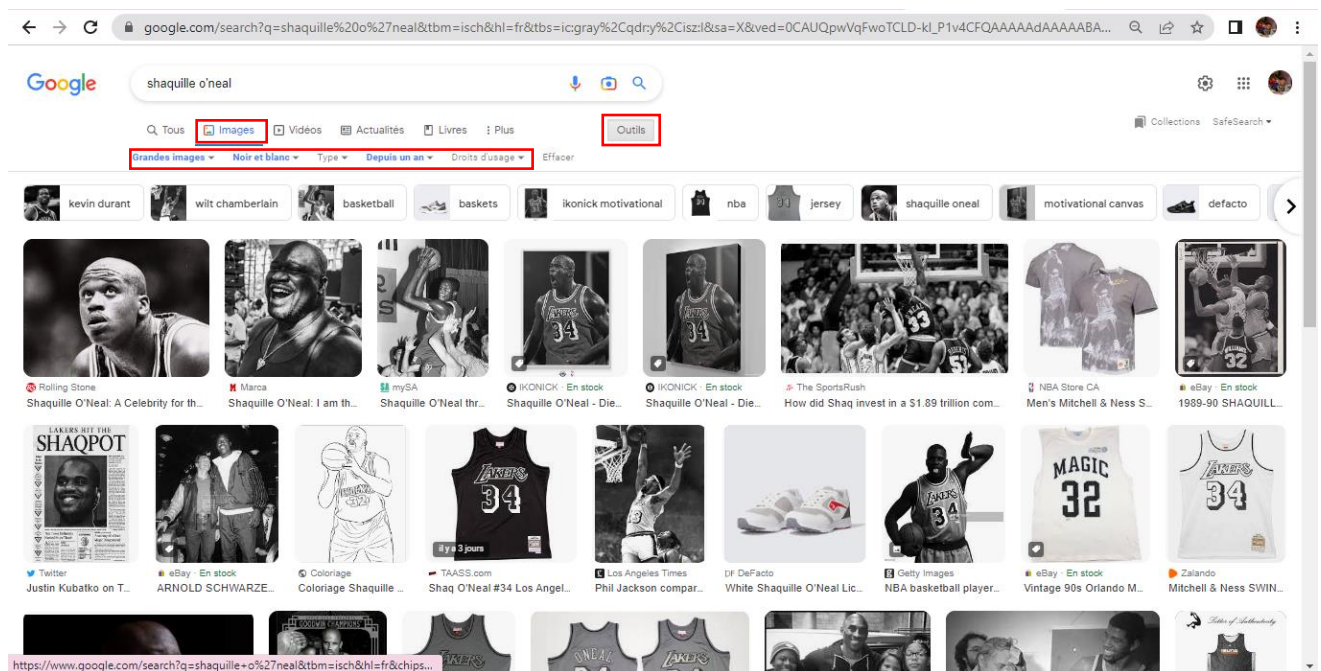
google.com/search?q=shaquille%20o%27neal&tbm=isch&hl=fr&tbs=ic:gray%2Cqdr:y%2Cisz:l&sa=X&ved=0CAUQpwVqFwoTCLD-kI_P1v4CFQAAAAAdAAAAABA...

Google

shaquille o'neal

Tous | Images | Vidéos | Actualités | Livres | Plus | Outils

Collections SafeSearch

Grandes images | Noir et blanc | Type | Depuis un an | Droits d'usage | Effacer

kevin durant | wilt chamberlain | basketball | baskets | ikonick motivational | nba | jersey | shaquille oneal | motivational canvas | defacto

Rolling Stone
Shaquille O'Neal: A Celebrity for th...

Marca
Shaquille O'Neal: I am th...

mySA
Shaquille O'Neal thr...

IKONICK · En stock
Shaquille O'Neal - Die...

IKONICK · En stock
Shaquille O'Neal - Die...

The SportsRush
How did Shaq invest in a $1.89 trillion com...

NBA Store CA
Men's Mitchell & Ness S...

eBay · En stock
1989-90 SHAQUILL...

LAKERS HIT THE
SHAQPOT

Twitter
Justin Kubatko on T...

eBay · En stock
ARNOLD SCHWARZE...

Coloriage
Coloriage Shaquille ...

il y a 3 jours
TAASS.com
Shaq O'Neal #34 Los Angel...

Los Angeles Times
Phil Jackson compar...

DeFacto
White Shaquille O'Neal Lic...

Getty Images
NBA basketball player...

MAGIC 32
eBay · En stock
Vintage 90s Orlando M...

Zalando
Mitchell & Ness SWIN...

https://www.google.com/search?q=shaquille+o%27neal&tbm=isch&hl=fr&chips...